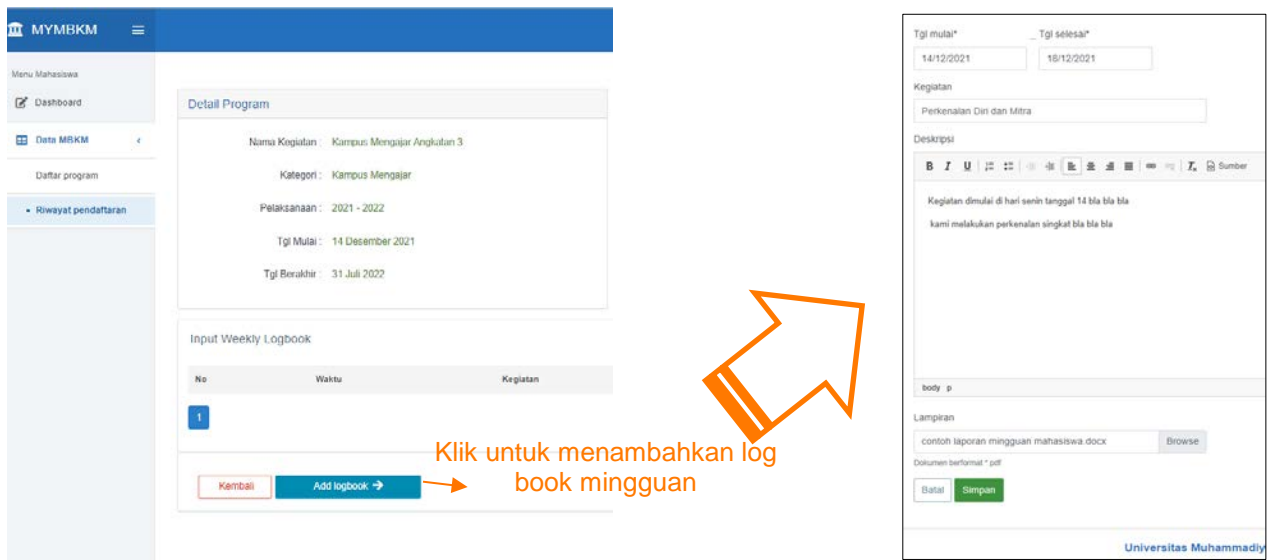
MYMBKM

Menu Mahasiswa

Dashboard

Data MBKM

Daftar program

Riwayat pendaftaran

Detail Program

Nama Kegiatan : Kampus Mengajar Angkatan 3

Kategori : Kampus Mengajar

Pelaksanaan : 2021 - 2022

Tgl Mulai : 14 Desember 2021

Tgl Berakhir : 31 Juli 2022

Input Weekly Logbook

| No | Waktu | Kegiatan |
|---|---|---|

1

Kembali

Add logbook →

Klik untuk menambahkan log book mingguan

Tgl mulai*

Tgl selesai*

14/12/2021

18/12/2021

Kegiatan

Perkenalan Diri dan Mitra

Deskripsi

B I U Sumber

Kegiatan dimulai di hari senin tanggal 14 bla bla bla

kami melakukan perkenalan singkat bla bla bla

body p

Lampiran

contoh laporan mingguan mahasiswa.docx

Browse

Dokumen berformat * pdf

Batal

Simpan

Universitas Muhammadiy